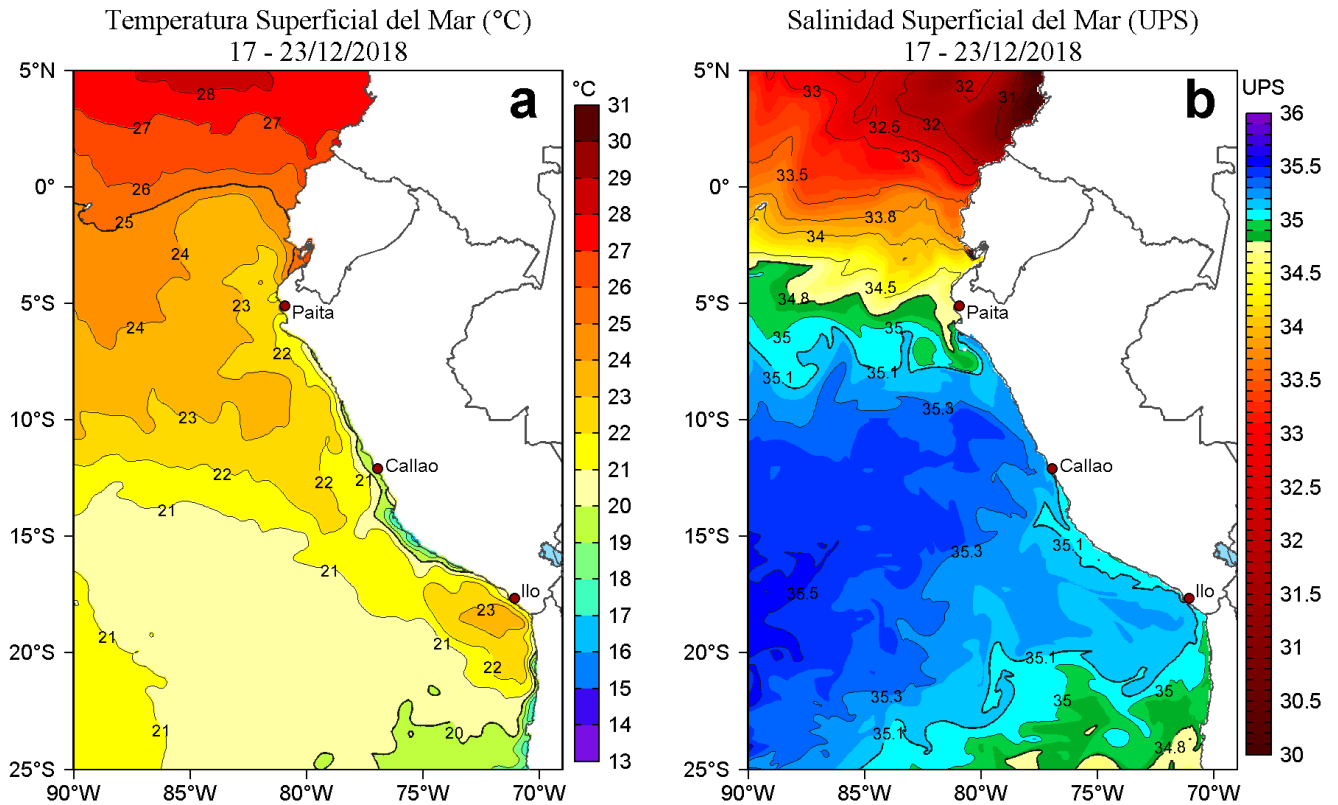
Temperatura Superficial del Mar (°C)
17 - 23/12/2018

a

°C
31
30
29
28
27
26
25
24
23
22
21
20
19
18
17
16
15
14
13

5°N
0°
5°S
10°S
15°S
20°S
25°S
90°W 85°W 80°W 75°W 70°W

28
27
27
26
25
24
23
24
22
23
22
22
21
21
21
23
21
22
21
21
20

Paita
Callao
Ilo

Salinidad Superficial del Mar (UPS)
17 - 23/12/2018

b

UPS
36
35.5
35
34.5
34
33.5
33
32.5
32
31.5
31
30.5
30

5°N
0°
5°S
10°S
15°S
20°S
25°S
90°W 85°W 80°W 75°W 70°W

33
32
31
32.5
32
33
33.5
33.8
34
34.8
34.5
35
35
35.1
35.1
35.3
35.1
35.3
35.5
35.1
35.3
35.1
35
35
34.8

Paita
Callao
Ilo